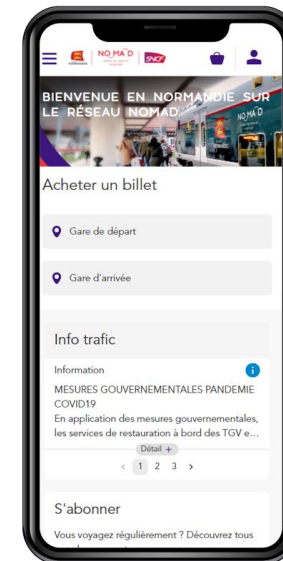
NO MA'D SNCF

BIENVENUE EN NORMANDIE SUR LE RÉSEAU NOMAD

Acheter un billet

Gare de départ

Gare d'arrivée

Info trafic

Information

MESURES GOUVERNEMENTALES PANDEMIE COVID19

En application des mesures gouvernementales, les services de restauration à bord des TGV e...

Détail +

‹ 1 2 3 ›

S'abonner

Vous voyagez régulièrement ? Découvrez tous